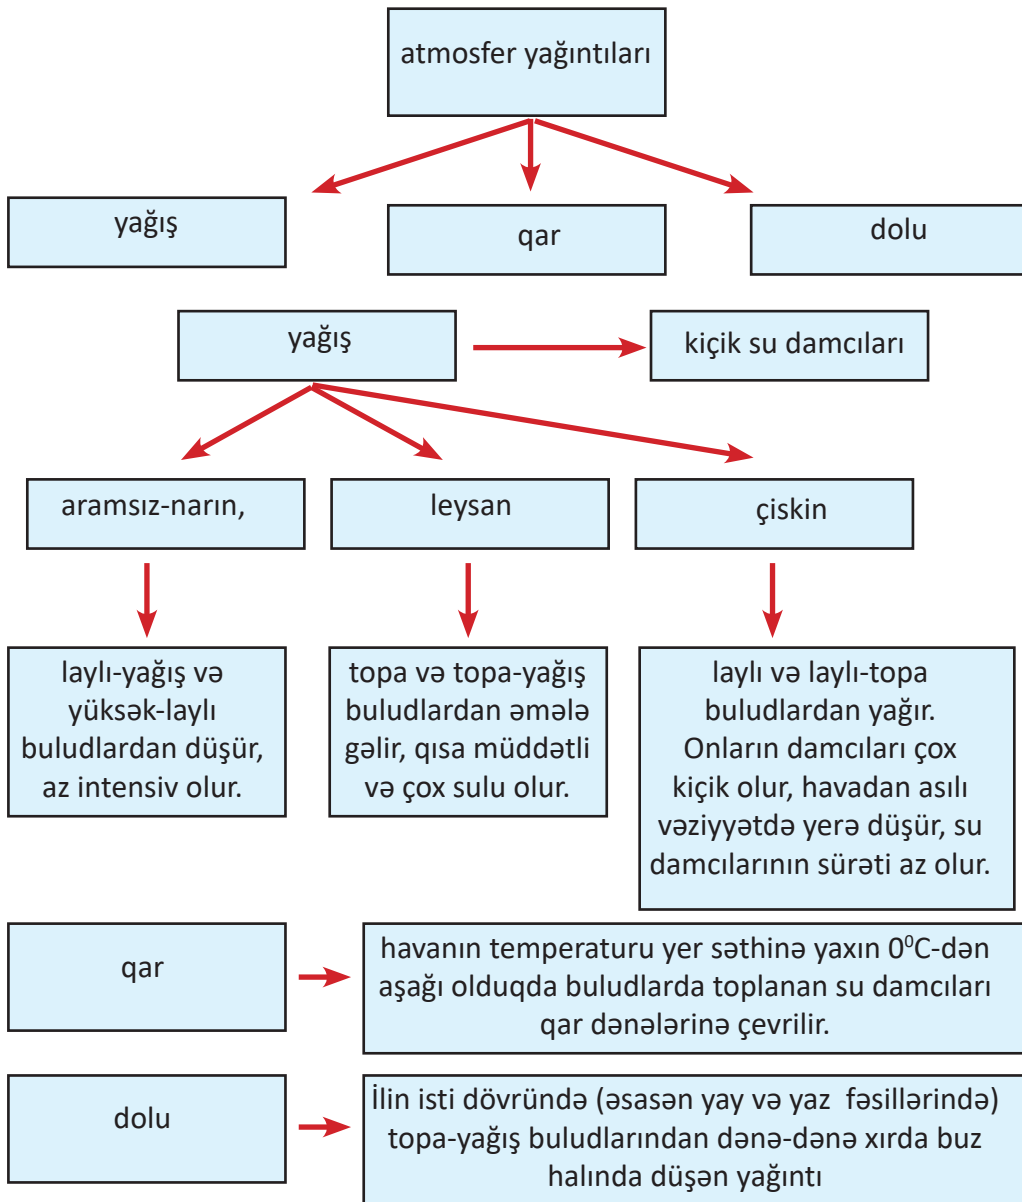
atmosfer yağıntıları

yağış

qar

dolu

yağış

kiçik su damcıları

aramsız-narın,

leysan

çiskin

laylı-yağış və yüksək-laylı buludlardan düşür, az intensiv olur.

topa və topa-yağış buludlardan əmələ gəlir, qısa müddətli və çox sulu olur.

laylı və laylı-topa buludlardan yağır. Onların damcıları çox kiçik olur, havadan asılı vəziyyətdə yerə düşür, su damcılarının sürəti az olur.

qar

havanın temperaturu yer səthinə yaxın $0^0$C-dən aşağı olduqda buludlarda toplanan su damcıları qar dənələrinə çevrilir.

dolu

İlin isti dövründə (əsasən yay və yaz fəsillərində) topa-yağış buludlarından dənə-dənə xırda buz halında düşən yağıntı